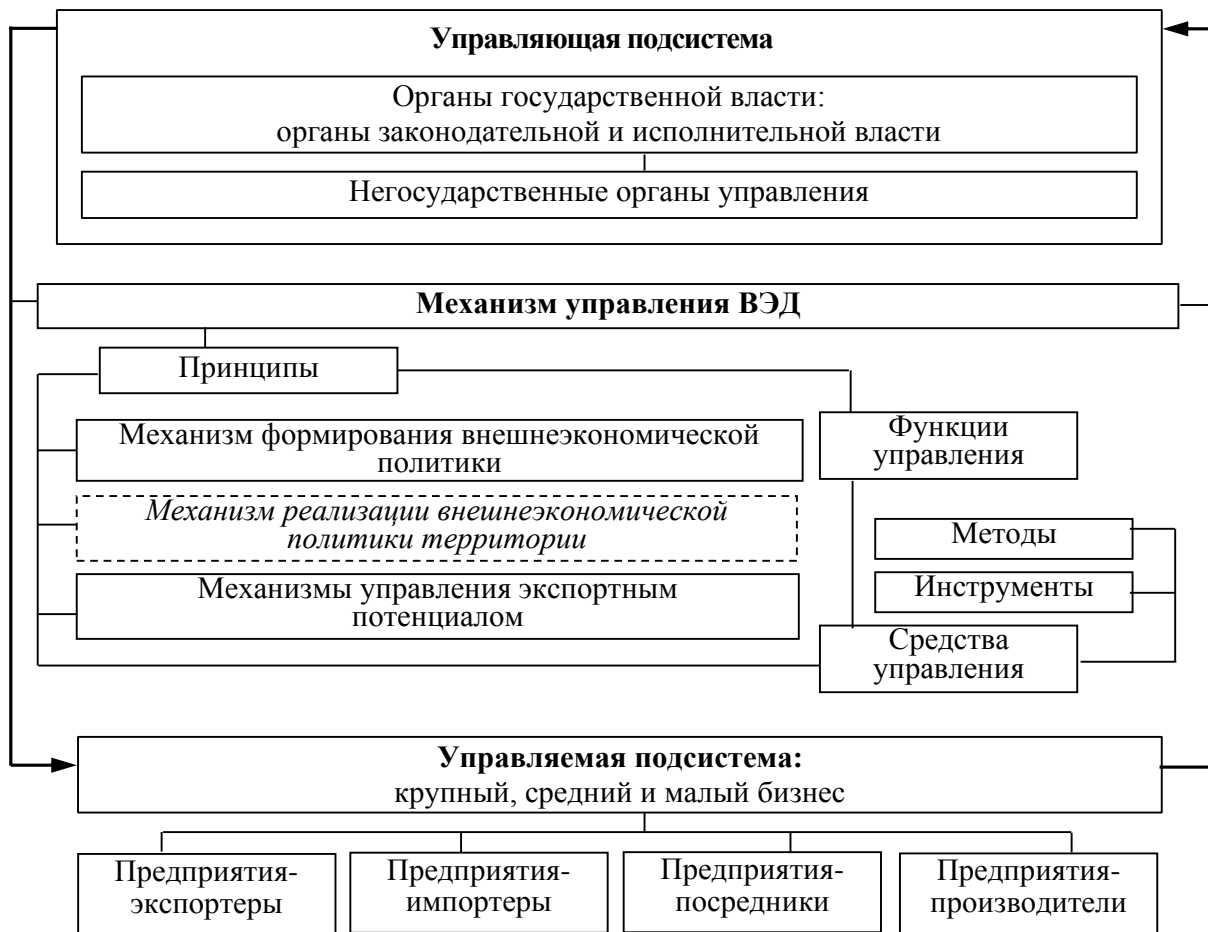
**Управляющая подсистема**

Органы государственной власти: органы законодательной и исполнительной власти

Негосударственные органы управления

**Механизм управления ВЭД**

Принципы

Механизм формирования внешнеэкономической политики

*Механизм реализации внешнеэкономической политики территории*

Механизмы управления экспортным потенциалом

Функции управления

Методы

Инструменты

Средства управления

**Управляемая подсистема:**
крупный, средний и малый бизнес

Предприятия-экспортеры

Предприятия-импортеры

Предприятия-посредники

Предприятия-производители